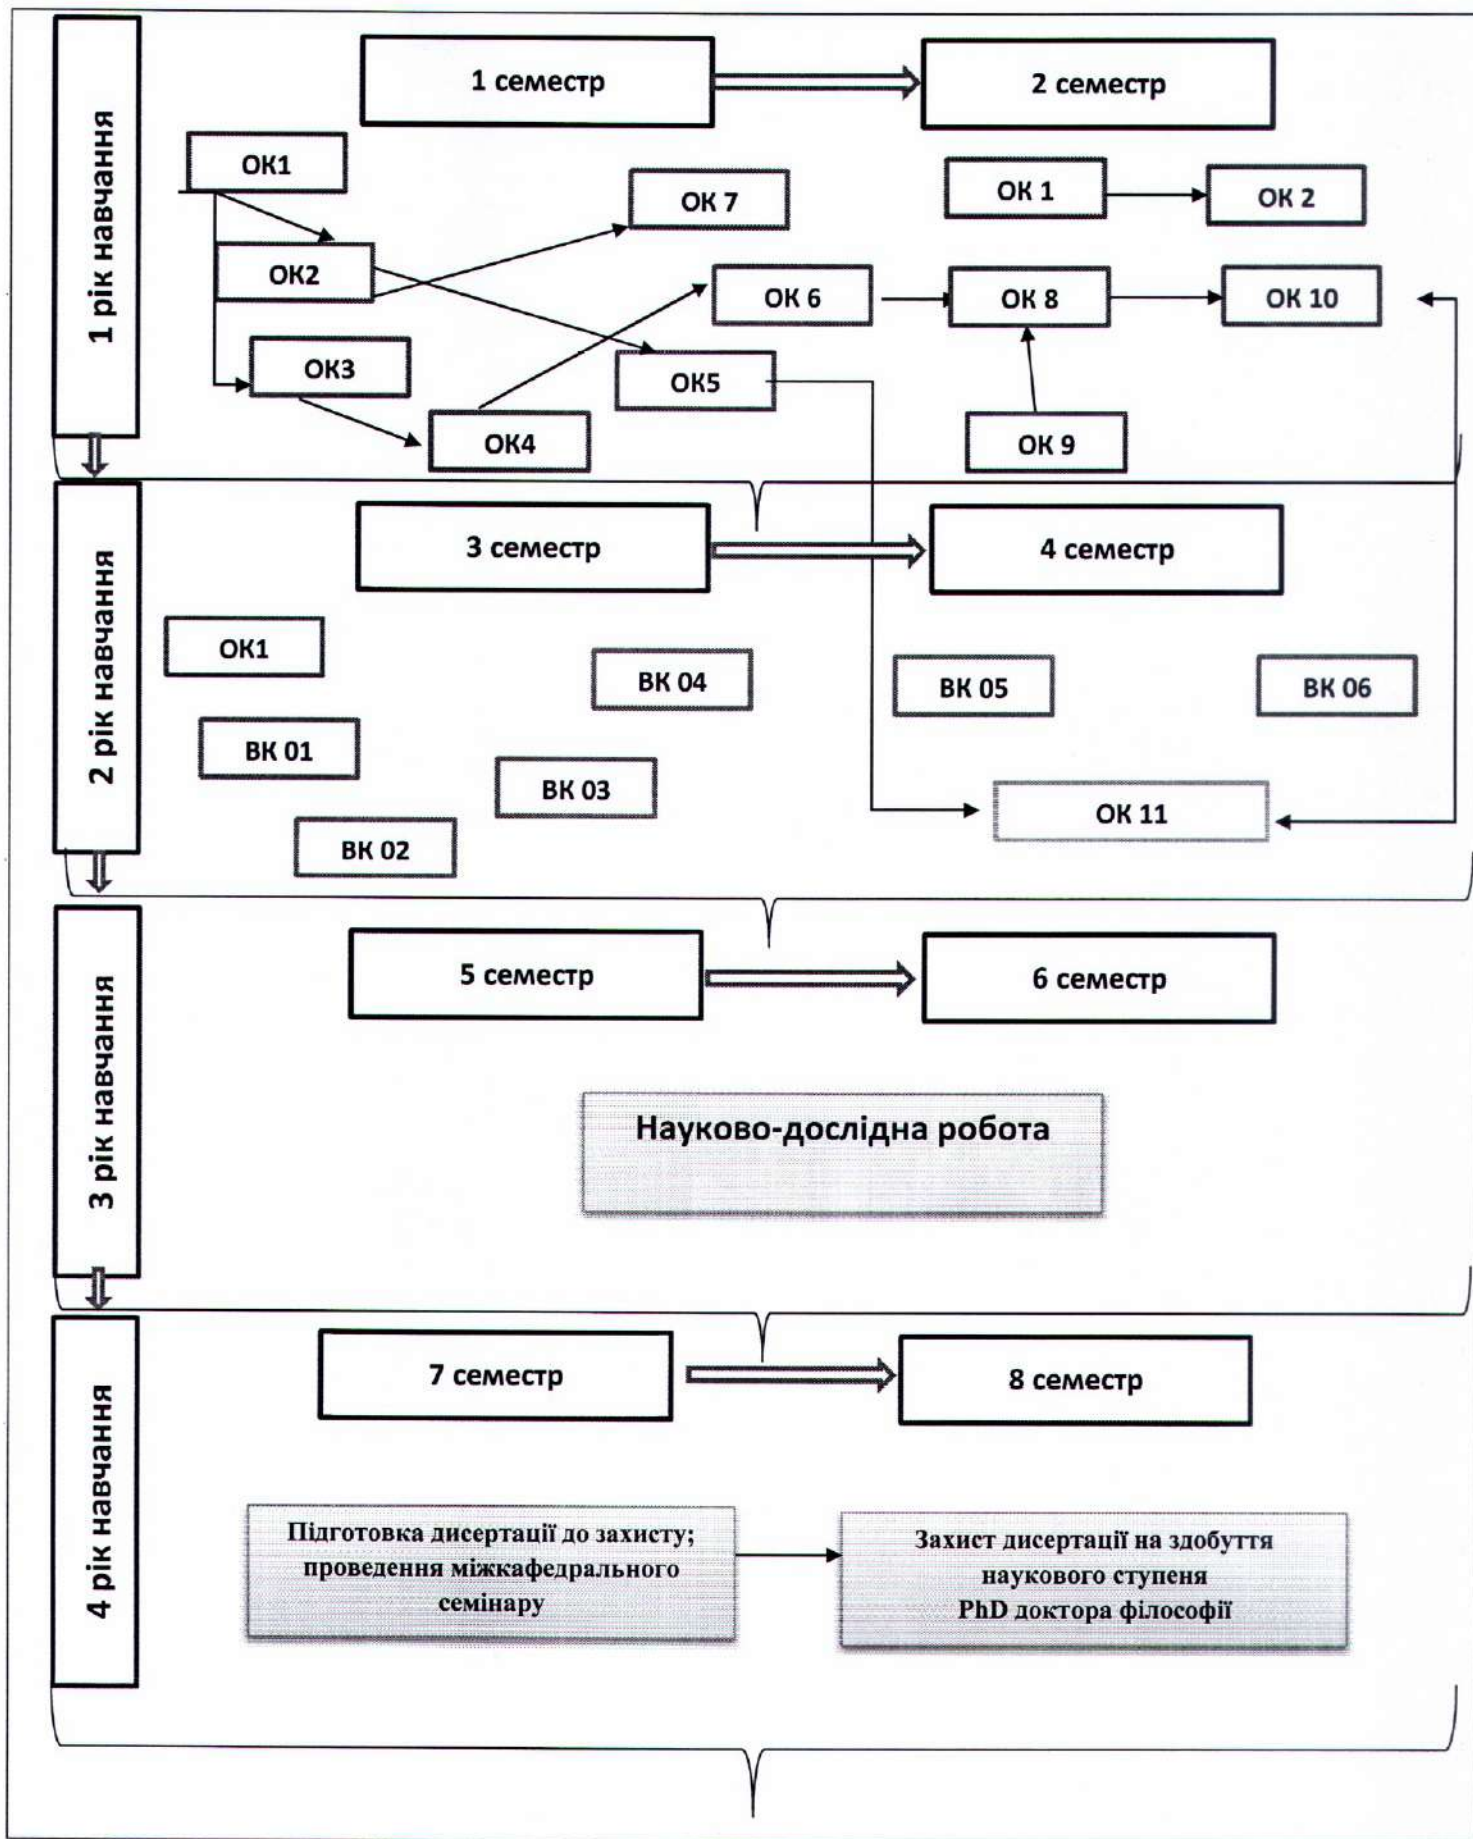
1 рік навчання

1 семестр

2 семестр

ОК1

ОК2

ОК3

ОК4

ОК5

ОК 7

ОК 6

ОК 1

ОК 2

ОК 8

ОК 10

ОК 9

2 рік навчання

3 семестр

4 семестр

ОК1

ВК 01

ВК 02

ВК 03

ВК 04

ВК 05

ВК 06

ОК 11

3 рік навчання

5 семестр

6 семестр

Науково-дослідна робота

4 рік навчання

7 семестр

8 семестр

Підготовка дисертації до захисту; проведення міжкафедрального семінару

Захист дисертації на здобуття наукового ступеня PhD доктора філософії